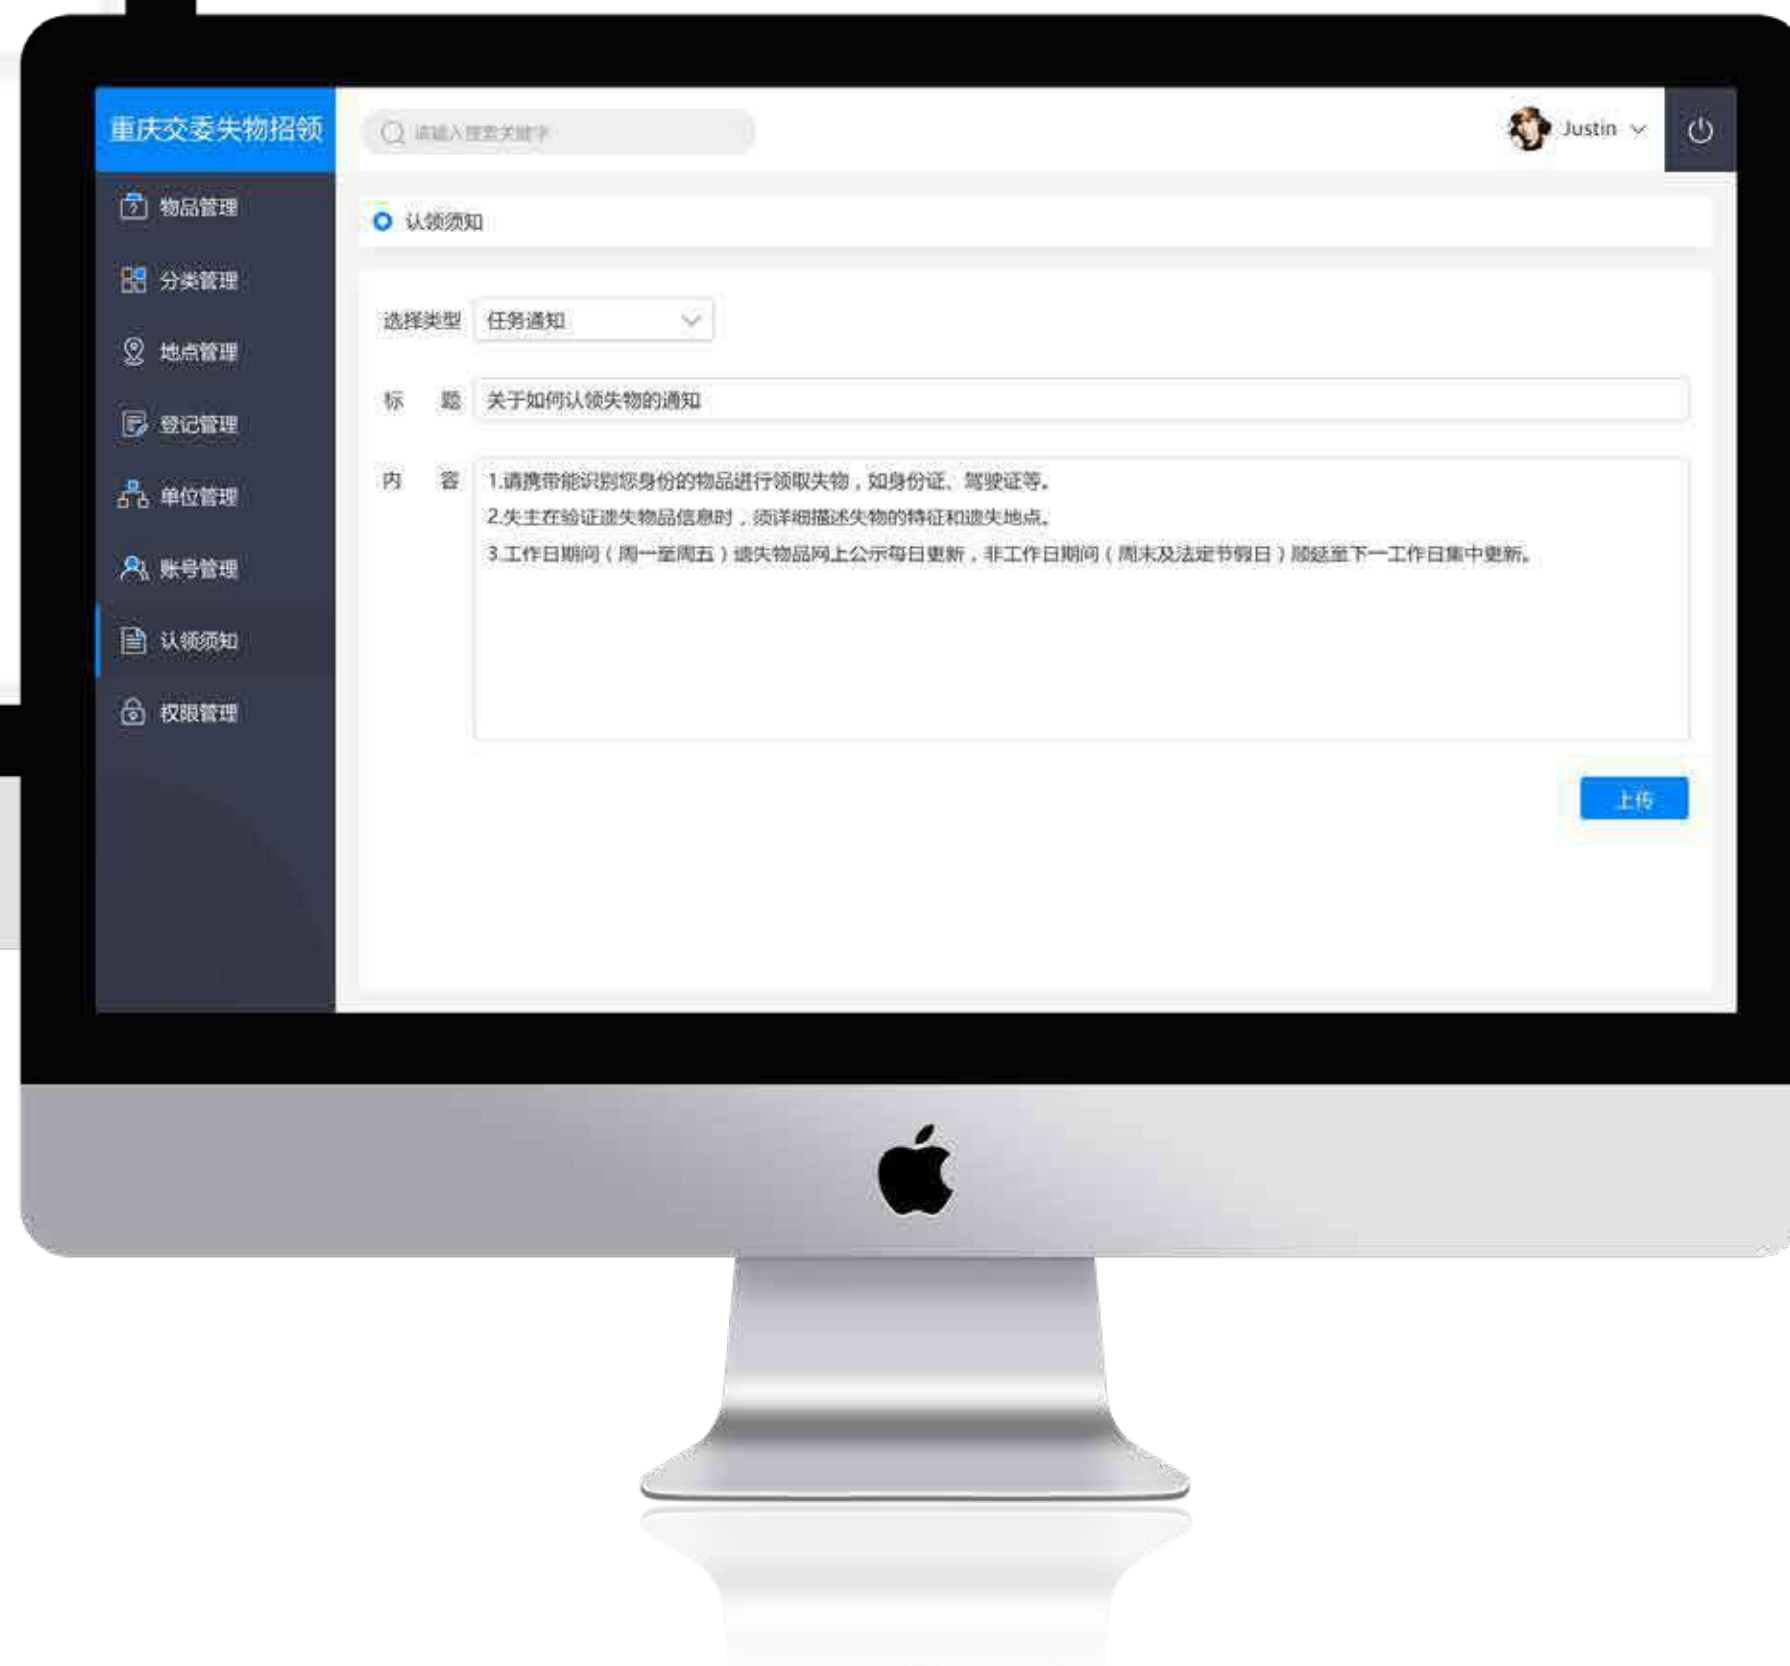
重庆交委失物招领

请输入搜索关键字

Justin

物品管理
分类管理
地点管理
登记管理
单位管理
账号管理
认领须知
权限管理

认领须知

选择类型 任务通知

标 题 关于如何认领失物的通知

内 容 1.请携带能识别您身份的物品进行领取失物，如身份证、驾驶证等。
2.失主在验证遗失物品信息时，须详细描述失物的特征和遗失地点。
3.工作日期间（周一至周五）遗失物品网上公示每日更新，非工作日期间（周末及法定节假日）顺延至下一工作日集中更新。

上传